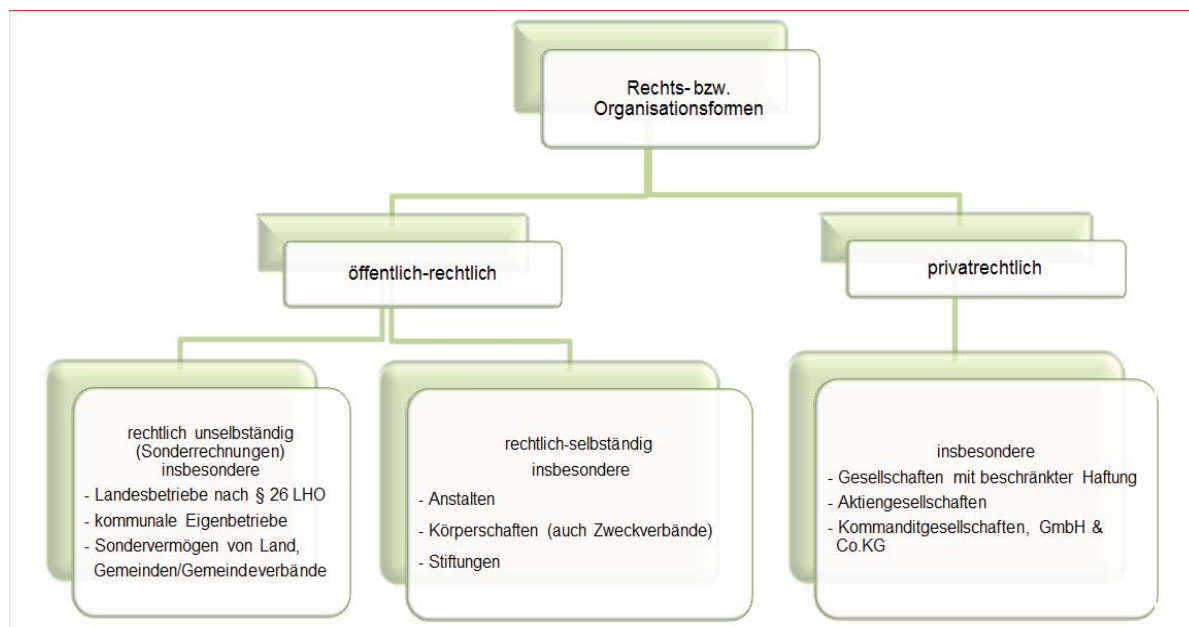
Rechts- bzw. Organisationsformen

öffentlich-rechtlich

privatrechtlich

rechtlich unselbständig (Sonderrechnungen) insbesondere
- Landesbetriebe nach § 26 LHO
- kommunale Eigenbetriebe
- Sondervermögen von Land, Gemeinden/Gemeindeverbände

rechtlich-selbständig insbesondere
- Anstalten
- Körperschaften (auch Zweckverbände)
- Stiftungen

insbesondere
- Gesellschaften mit beschränkter Haftung
- Aktiengesellschaften
- Kommanditgesellschaften, GmbH & Co.KG